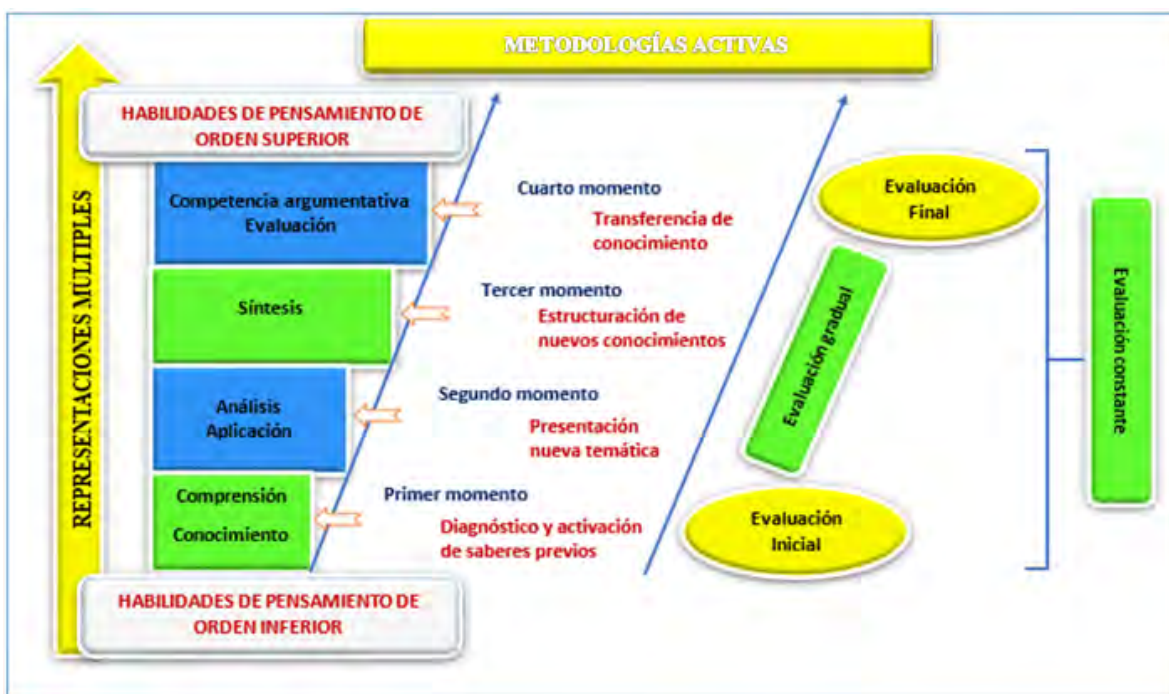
METODOLOGÍAS ACTIVAS

REPRESENTACIONES MULTIPLES

HABILIDADES DE PENSAMIENTO DE ORDEN SUPERIOR

Competencia argumentativa
Evaluación

Síntesis

Análisis
Aplicación

Comprensión
Conocimiento

HABILIDADES DE PENSAMIENTO DE ORDEN INFERIOR

Cuarto momento
Transferencia de conocimiento

Tercer momento
Estructuración de nuevos conocimientos

Segundo momento
Presentación nueva temática

Primer momento
Diagnóstico y activación de saberes previos

Evaluación Final

Evaluación gradual

Evaluación Inicial

Evaluación constante